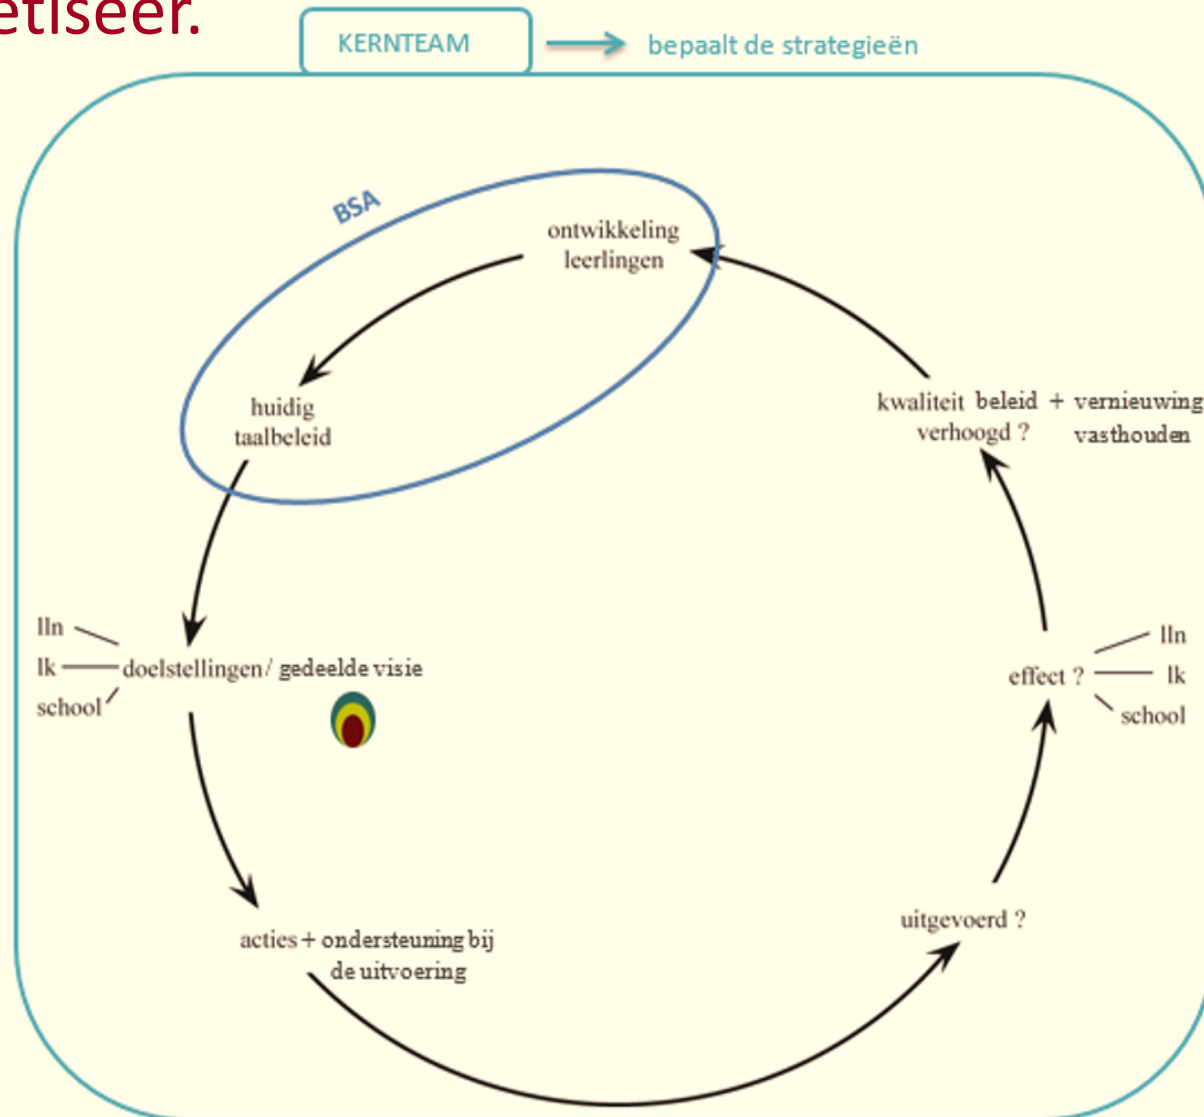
etiseer.

KERNTEAM

bepaalt de strategieën

BSA

ontwikkeling leerlingen

huidig taalbeleid

kwaliteit beleid verhoogd ?

+ vernieuwing vasthouden

lln

lk

school

doelstellingen / gedeelde visie

effect ?

lln

lk

school

acties + ondersteuning bij de uitvoering

uitgevoerd ?